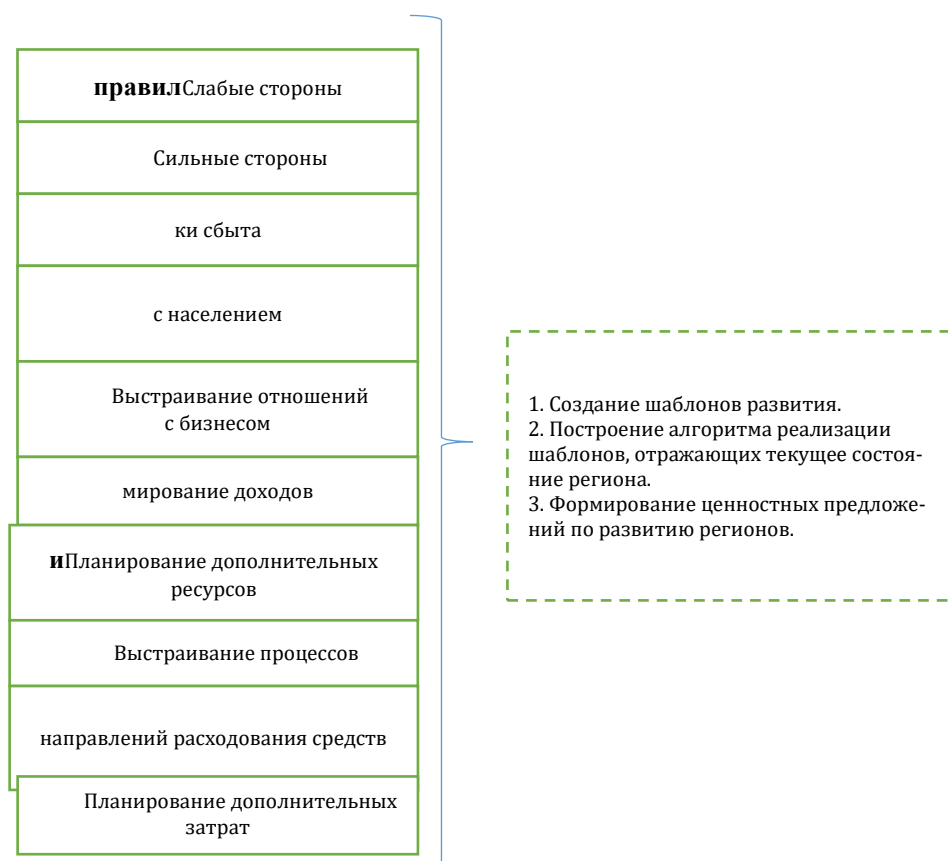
**правил**Слабые стороны

Сильные стороны

ки сбыта

с населением

Выстраивание отношений с бизнесом

мирование доходов

**и**Планирование дополнительных ресурсов

Выстраивание процессов

направлений расходования средств

Планирование дополнительных затрат

1. Создание шаблонов развития.
2. Построение алгоритма реализации шаблонов, отражающих текущее состояние региона.
3. Формирование ценностных предложений по развитию регионов.